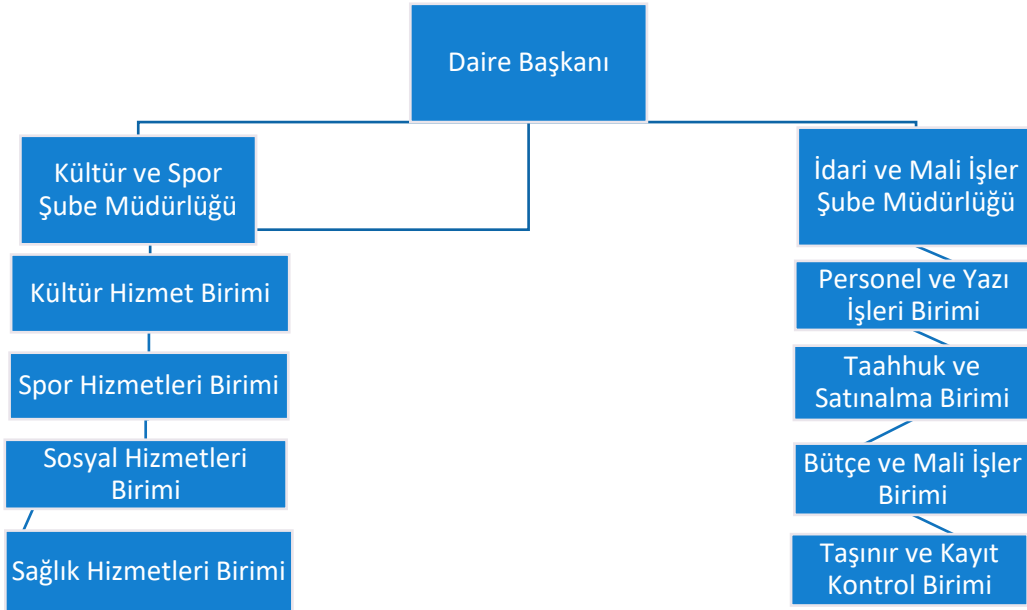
Daire Başkanı

Kültür ve Spor Şube Müdürlüğü

Kültür Hizmet Birimi

Spor Hizmetleri Birimi

Sosyal Hizmetleri Birimi

Sağlık Hizmetleri Birimi

İdari ve Mali İşler Şube Müdürlüğü

Personel ve Yazı İşleri Birimi

Taahhuk ve Satınalma Birimi

Bütçe ve Mali İşler Birimi

Taşınır ve Kayıt Kontrol Birimi